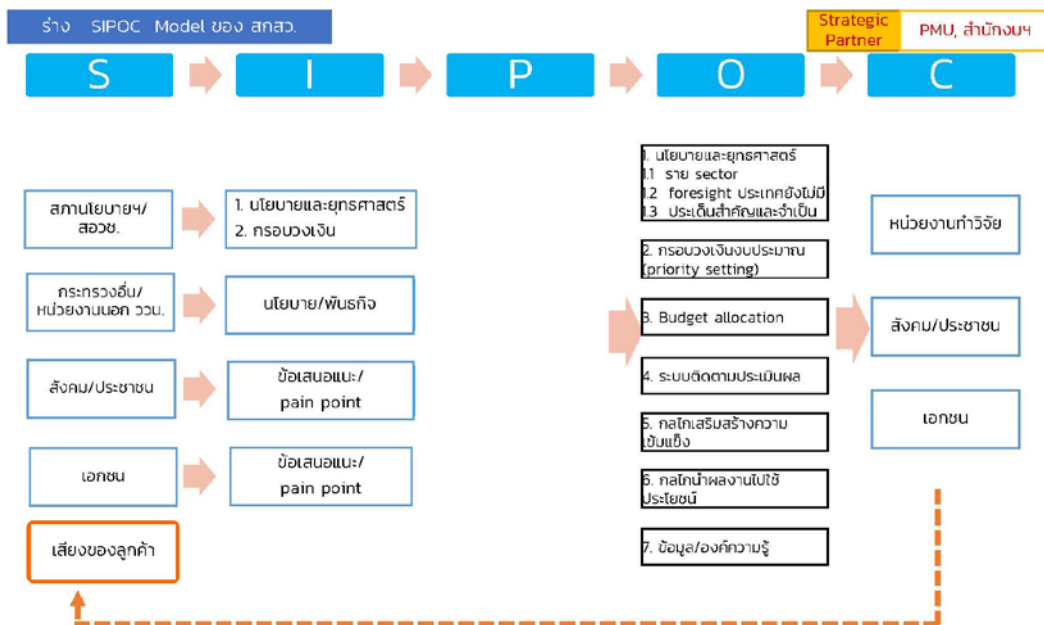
ร่าง SIPOC Model ของ สกสว.

Strategic Partner

PMU, สำนักงบฯ

S

I

P

O

C

สภานโยบายฯ/ สอวช.

1. นโยบายและยุทธศาสตร์
2. กรอบวงเงิน

กระทรวงอื่น/ หน่วยงานนอก ววน.

นโยบาย/พันธกิจ

สังคม/ประชาชน

ข้อเสนอแนะ/ pain point

เอกชน

ข้อเสนอแนะ/ pain point

เสียงของลูกค้า

1. นโยบายและยุทธศาสตร์
1.1 ราย sector
1.2 foresight ประเทศยังไม่มี
1.3 ประเด็นสำคัญและจำเป็น

2. กรอบวงเงินงบประมาณ (priority setting)

3. Budget allocation

4. ระบบติดตามประเมินผล

5. กลไกเสริมสร้างความเข้มแข็ง

6. กลไกนำผลงานไปใช้ประโยชน์

7. ข้อมูล/องค์ความรู้

หน่วยงานทำวิจัย

สังคม/ประชาชน

เอกชน